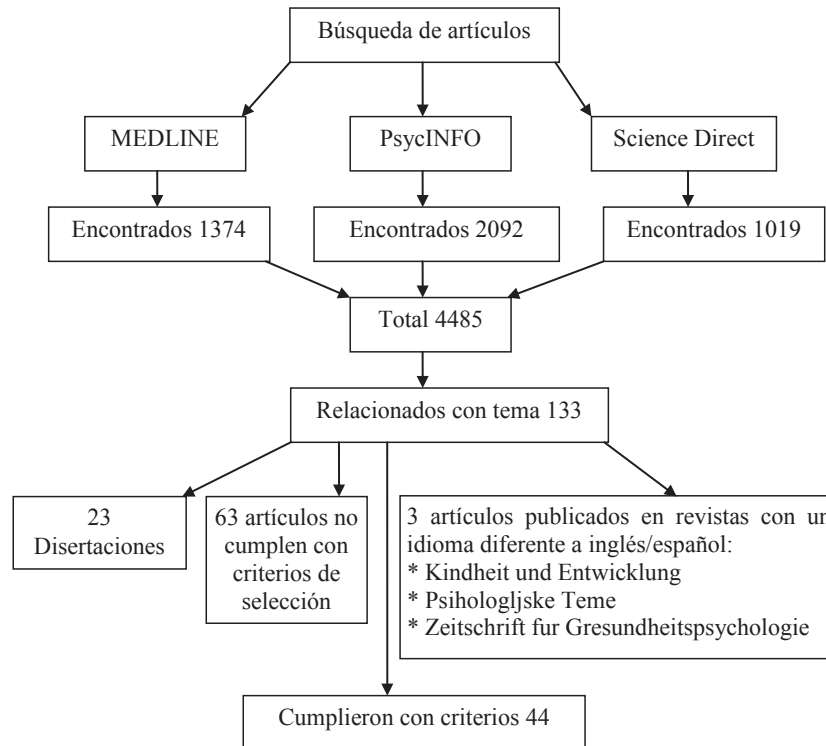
Búsqueda de artículos

MEDLINE

PsycINFO

Science Direct

Encontrados 1374

Encontrados 2092

Encontrados 1019

Total 4485

Relacionados con tema 133

23 Disertaciones

63 artículos no cumplen con criterios de selección

3 artículos publicados en revistas con ur idioma diferente a inglés/español:
* Kindheit und Entwicklung
* Psihologljske Teme
* Zeitschrift fur Gresundheitspsychologie

Cumplieron con criterios 44